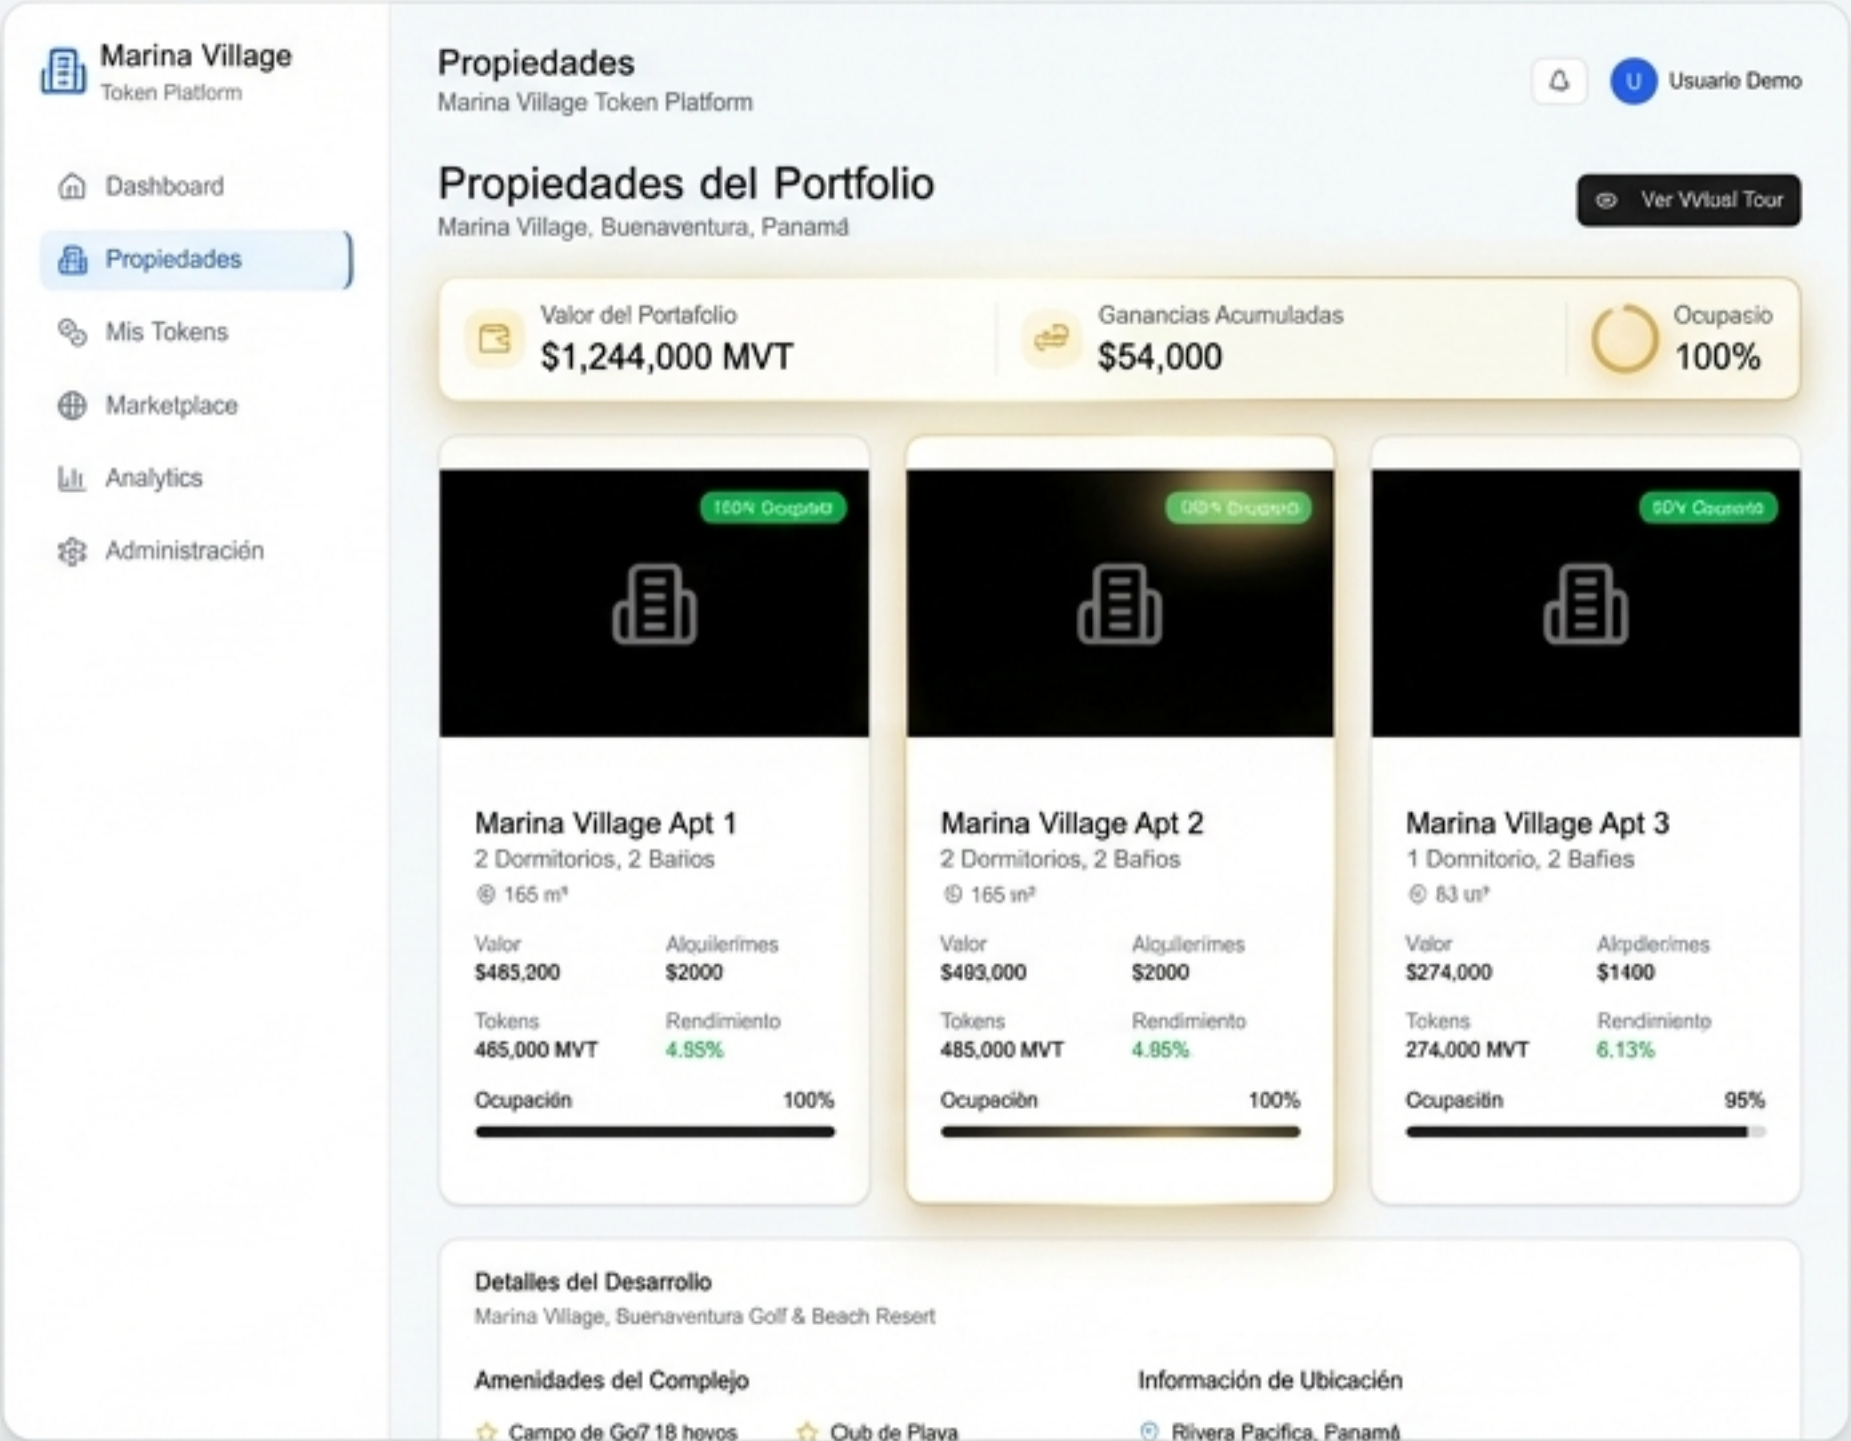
Marina Village
Token Platform

Dashboard
Propiedades
Mis Tokens
Marketplace
Analytics
Administración

Propiedades
Marina Village Token Platform

U Usuario Demo

Propiedades del Portfolio
Marina Village, Buenaventura, Panamá

Ver Vrtual Tour

Valor del Portafolio
$1,244,000 MVT

Ganancias Acumuladas
$54,000

Ocupasio
100%

100% Ocupado

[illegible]

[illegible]

Marina Village Apt 1
2 Dormitorios, 2 Baños
165 m²

Valor
$485,200

Alquiler/mes
$2000

Tokens
465,000 MVT

Rendimiento
4.95%

Ocupación 100%

Marina Village Apt 2
2 Dormitorios, 2 Baños
165 m²

Valor
$493,000

Alquiler/mes
$2000

Tokens
485,000 MVT

Rendimiento
4.85%

Ocupación 100%

Marina Village Apt 3
1 Dormitorio, 2 Bañes
83 m²

Valor
$274,000

Alqpler/mes
$1400

Tokens
274,000 MVT

Rendimiento
6.13%

Ocupasitn 95%

Detalles del Desarrollo
Marina Village, Buenaventura Golf & Beach Resert

Amenidades del Complejo
Campo de Go7 18 hoyos
Club de Playa

Información de Ubicación
Rivera Pacifica, Panamá